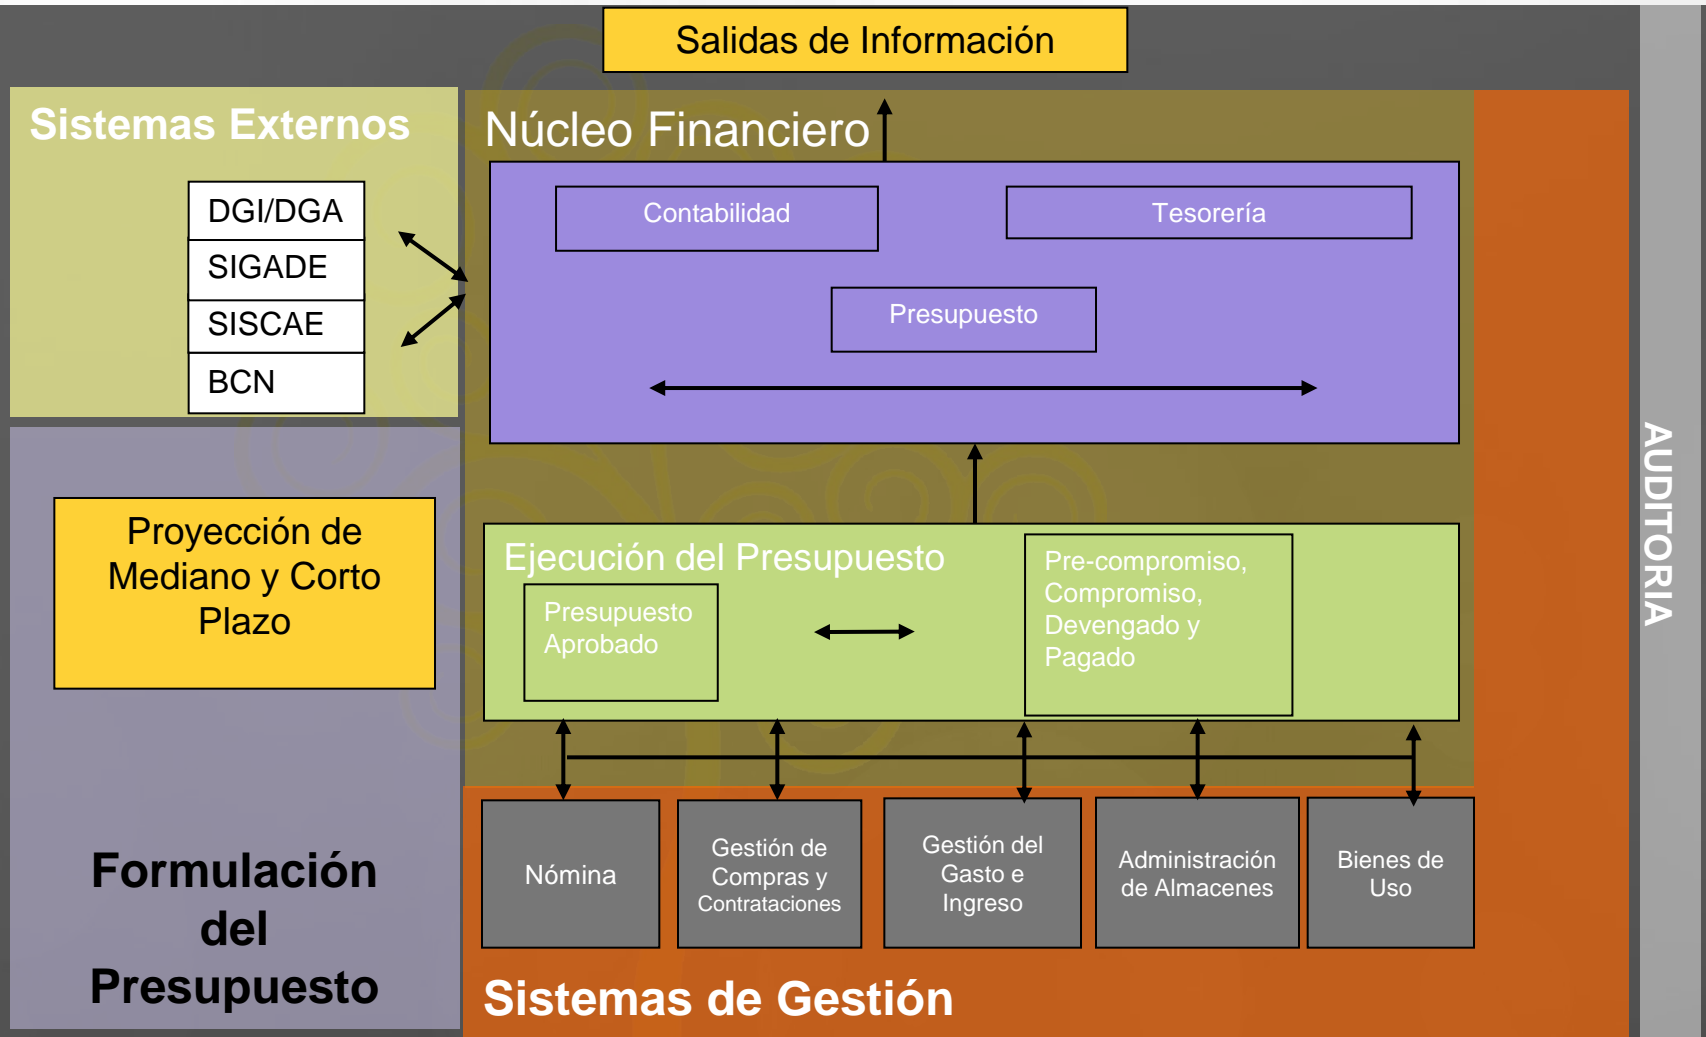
Salidas de Información

Sistemas Externos

DGI/DGA

SIGADE

SISCAE

BCN

Núcleo Financiero

Contabilidad

Tesorería

Presupuesto

AUDITORIA

Proyección de Mediano y Corto Plazo

Ejecución del Presupuesto

Presupuesto Aprobado

Pre-compromiso, Compromiso, Devengado y Pagado

Formulación del Presupuesto

Nómina

Gestión de Compras y Contrataciones

Gestión del Gasto e Ingreso

Administración de Almacenes

Bienes de Uso

Sistemas de Gestión